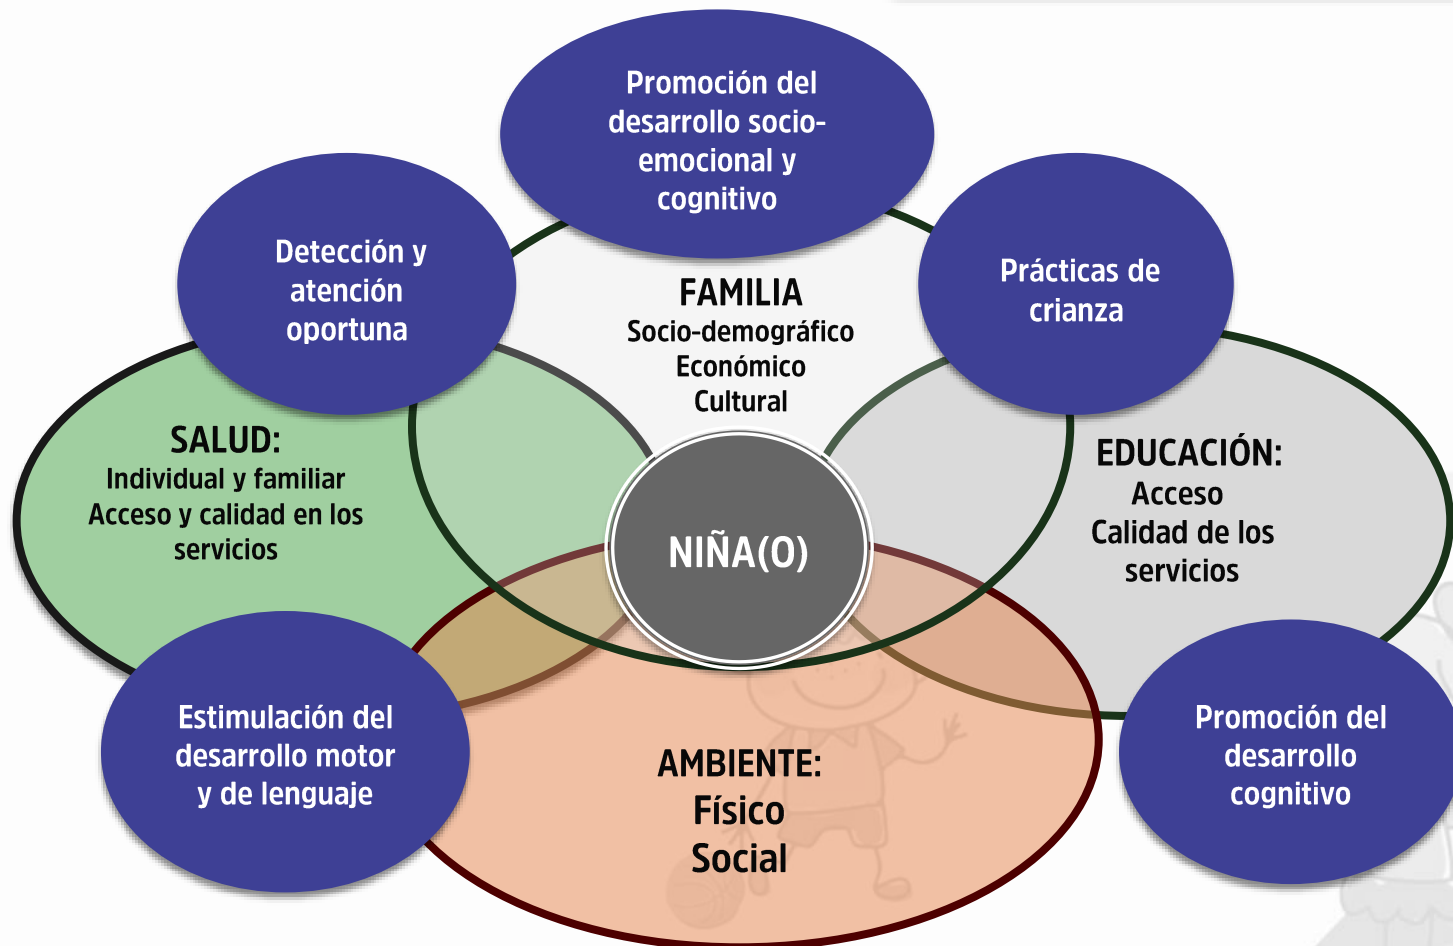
Promoción del desarrollo socio-emocional y cognitivo

Detección y atención oportuna

Prácticas de crianza

FAMILIA
Socio-demográfico
Económico
Cultural

SALUD:
Individual y familiar
Acceso y calidad en los servicios

NIÑA(O)

EDUCACIÓN:
Acceso
Calidad de los servicios

Estimulación del desarrollo motor y de lenguaje

AMBIENTE:
Físico
Social

Promoción del desarrollo cognitivo